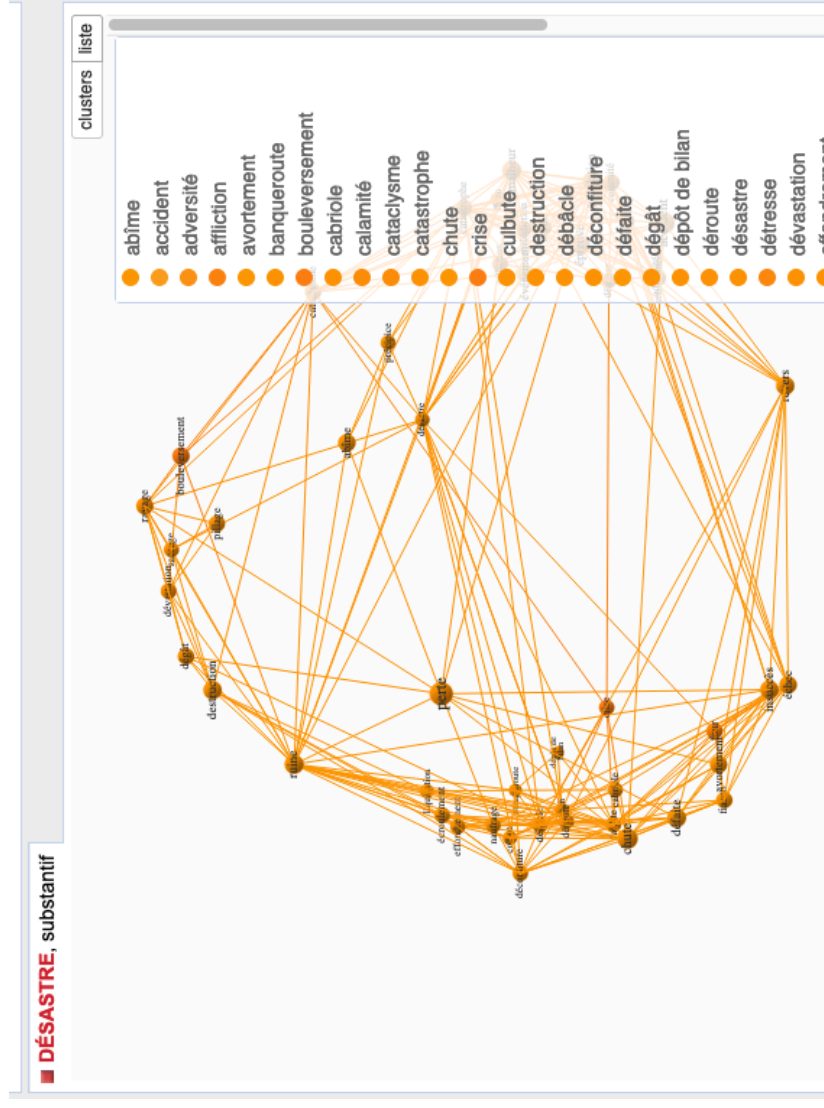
DÉSASTRE, substantif

clusters
liste

abîme
accident
adversité
affliction
avortement
banqueroute
bouleversement
cabriole
calamité
cataclysme
catastrophe
chute
crise
culbute
destruction
débâcle
déconfiture
défaite
dégât
dépôt de bilan
déroute
désastre
détresse
dévastation

bouleversement
ravage
pillage
abîme
désastre
préjudice
revers
dévastation
dégât
destruction
perte
ruine
insuccès
échec
avortement
défaite
chute
débâcle
déconfiture
naufrage
effondrement
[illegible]